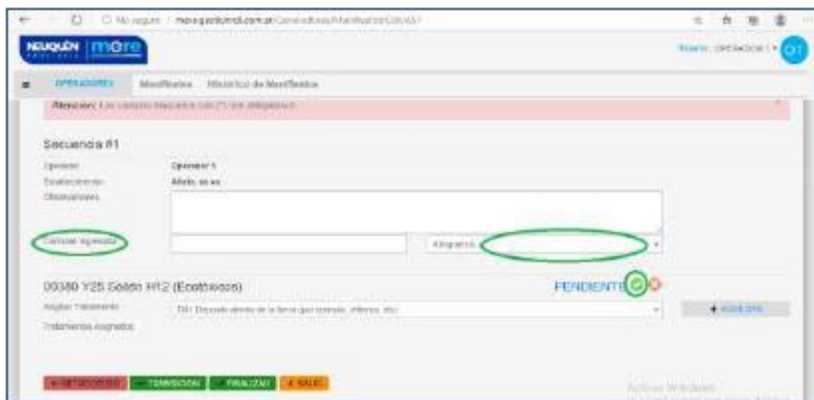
No seguro | neuquen.more.com.ar/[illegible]

NEUQUÉN more

Usuario: OPERADOR 1 ▾ O1

OPERADORES Manifiestos Histórico de Manifiestos

Atención: Los campos marcados con (*) son obligatorios.

Secuencia #1

Operador: Operador 1

Establecimiento: Afiebr. sa ac

Observaciones:

Cantidad Ingresada

Kilogramos

00380 Y25 Sólido H12 (Ecotóxicos) PENDIENTE

Asignar Tratamiento: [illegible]

Tratamientos Asignados:

+ AGREGAR

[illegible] TRANSICIONAL FINALIZAR SALIR

Activar Windows